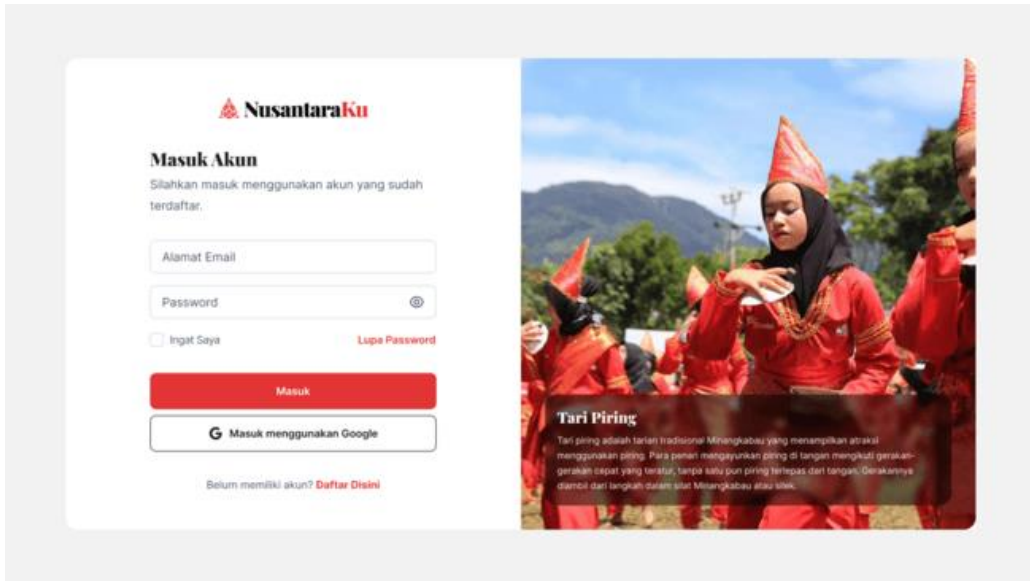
NusantaraKu

Masuk Akun

Silahkan masuk menggunakan akun yang sudah terdaftar.

Alamat Email

Password

Ingat Saya

Lupa Password

Masuk

G Masuk menggunakan Google

Belum memiliki akun? Daftar Disini

Tari Piring

Tari piring adalah tarian tradisional Minangkabau yang menampilkan atraksi menggunakan piring. Para penari mengayunkan piring di tangan mengikuti gerakan-gerakan cepat yang teratur, tanpa satu pun piring terlepas dari tangan. Gerakannya diambil dari langkah dalam silat Minangkabau atau silek.